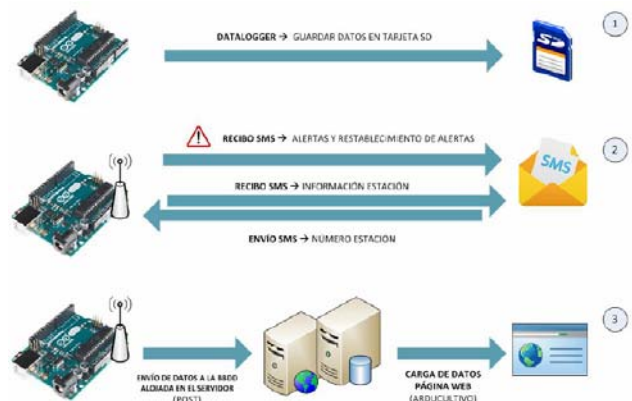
1

DATALOGGER → GUARDAR DATOS EN TARJETA SD

SD

2

RECIBO SMS → ALERTAS Y RESTABLECIMIENTO DE ALERTAS

SMS

RECIBO SMS → INFORMACIÓN ESTACIÓN

ENVÍO SMS → NÚMERO ESTACIÓN

3

ENVÍO DE DATOS A LA BBDD ALOJADA EN EL SERVIDOR (POST)

CARGA DE DATOS PÁGINA WEB (ARDUCULTIVO)